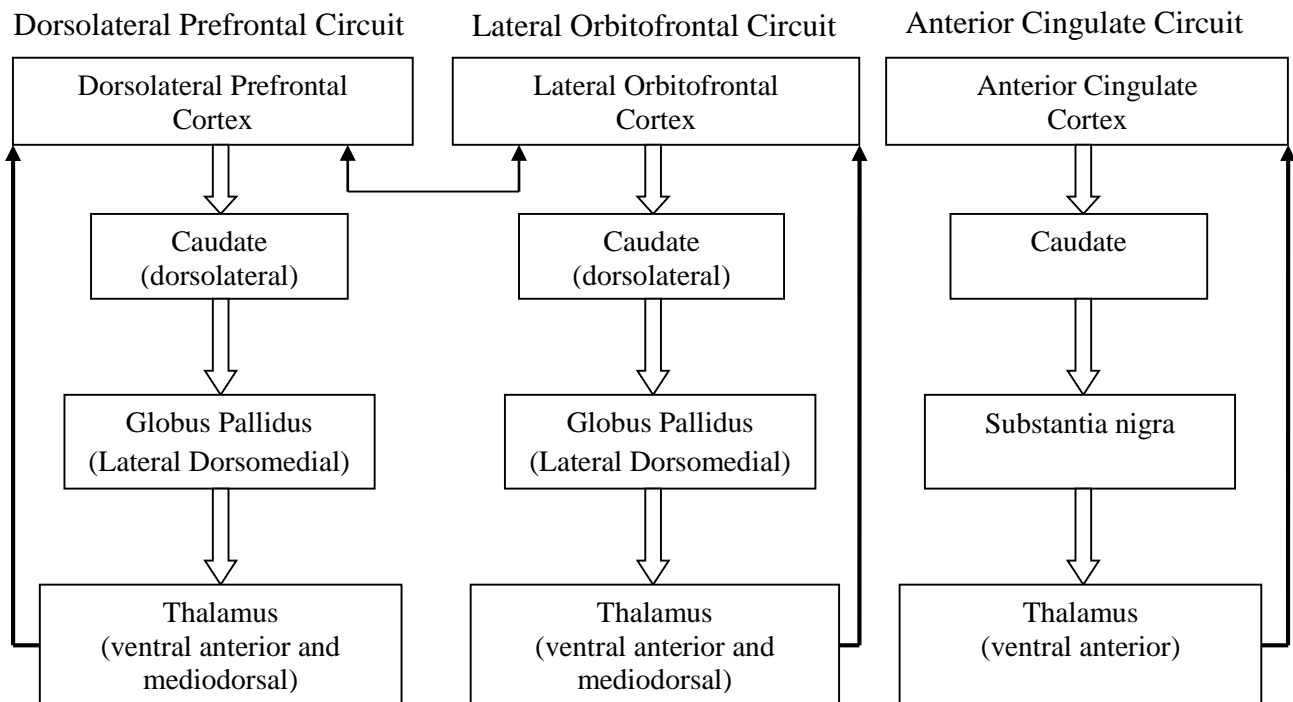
Dorsolateral Prefrontal Circuit

Dorsolateral Prefrontal Cortex

Caudate (dorsolateral)

Globus Pallidus (Lateral Dorsomedial)

Thalamus (ventral anterior and mediodorsal)

Lateral Orbitofrontal Circuit

Lateral Orbitofrontal Cortex

Caudate (dorsolateral)

Globus Pallidus (Lateral Dorsomedial)

Thalamus (ventral anterior and mediodorsal)

Anterior Cingulate Circuit

Anterior Cingulate Cortex

Caudate

Substantia nigra

Thalamus (ventral anterior)